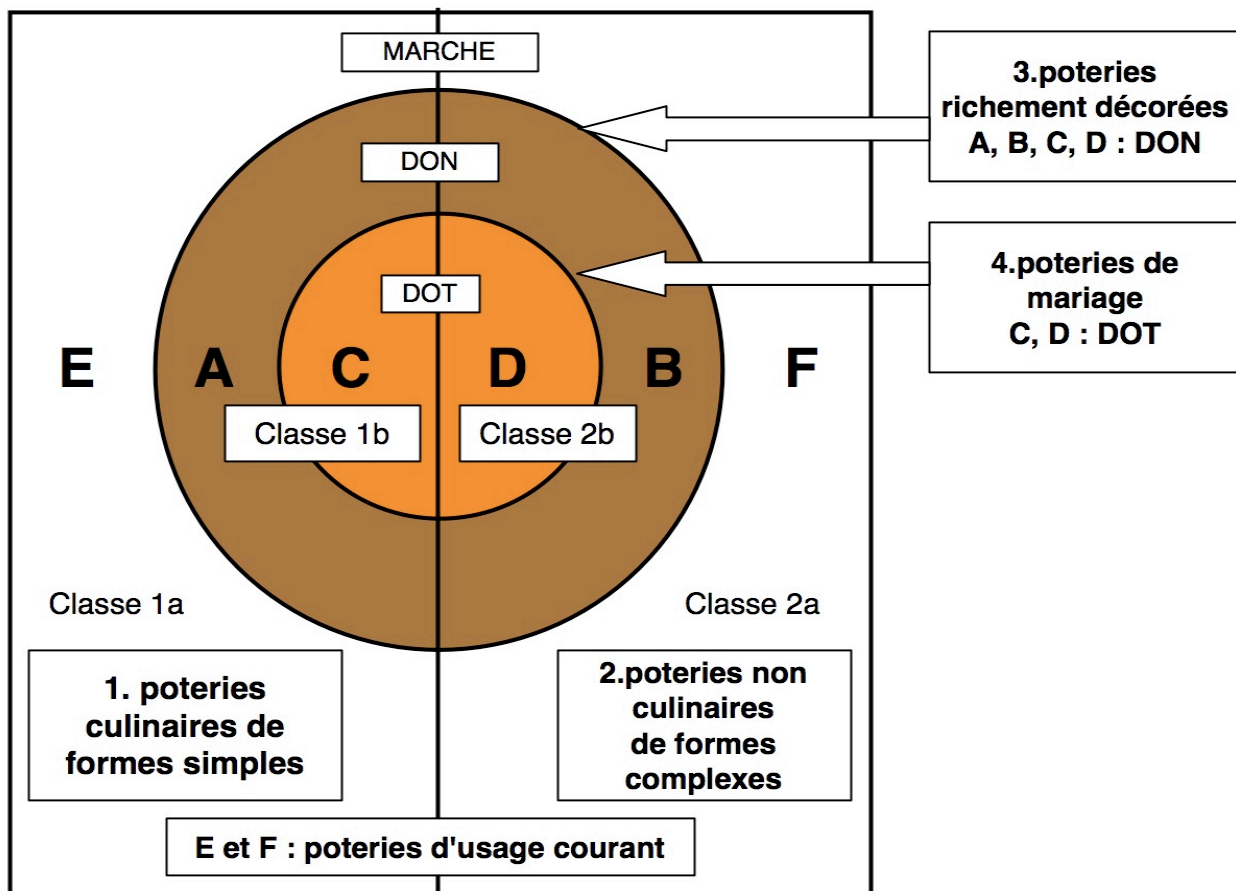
MARCHE

3.poteries richement décorées A, B, C, D : DON

DON

4.poteries de mariage C, D : DOT

DOT

E A C D B F

Classe 1b

Classe 2b

Classe 1a

Classe 2a

1. poteries culinaires de formes simples

2.poteries non culinaires de formes complexes

E et F : poteries d'usage courant